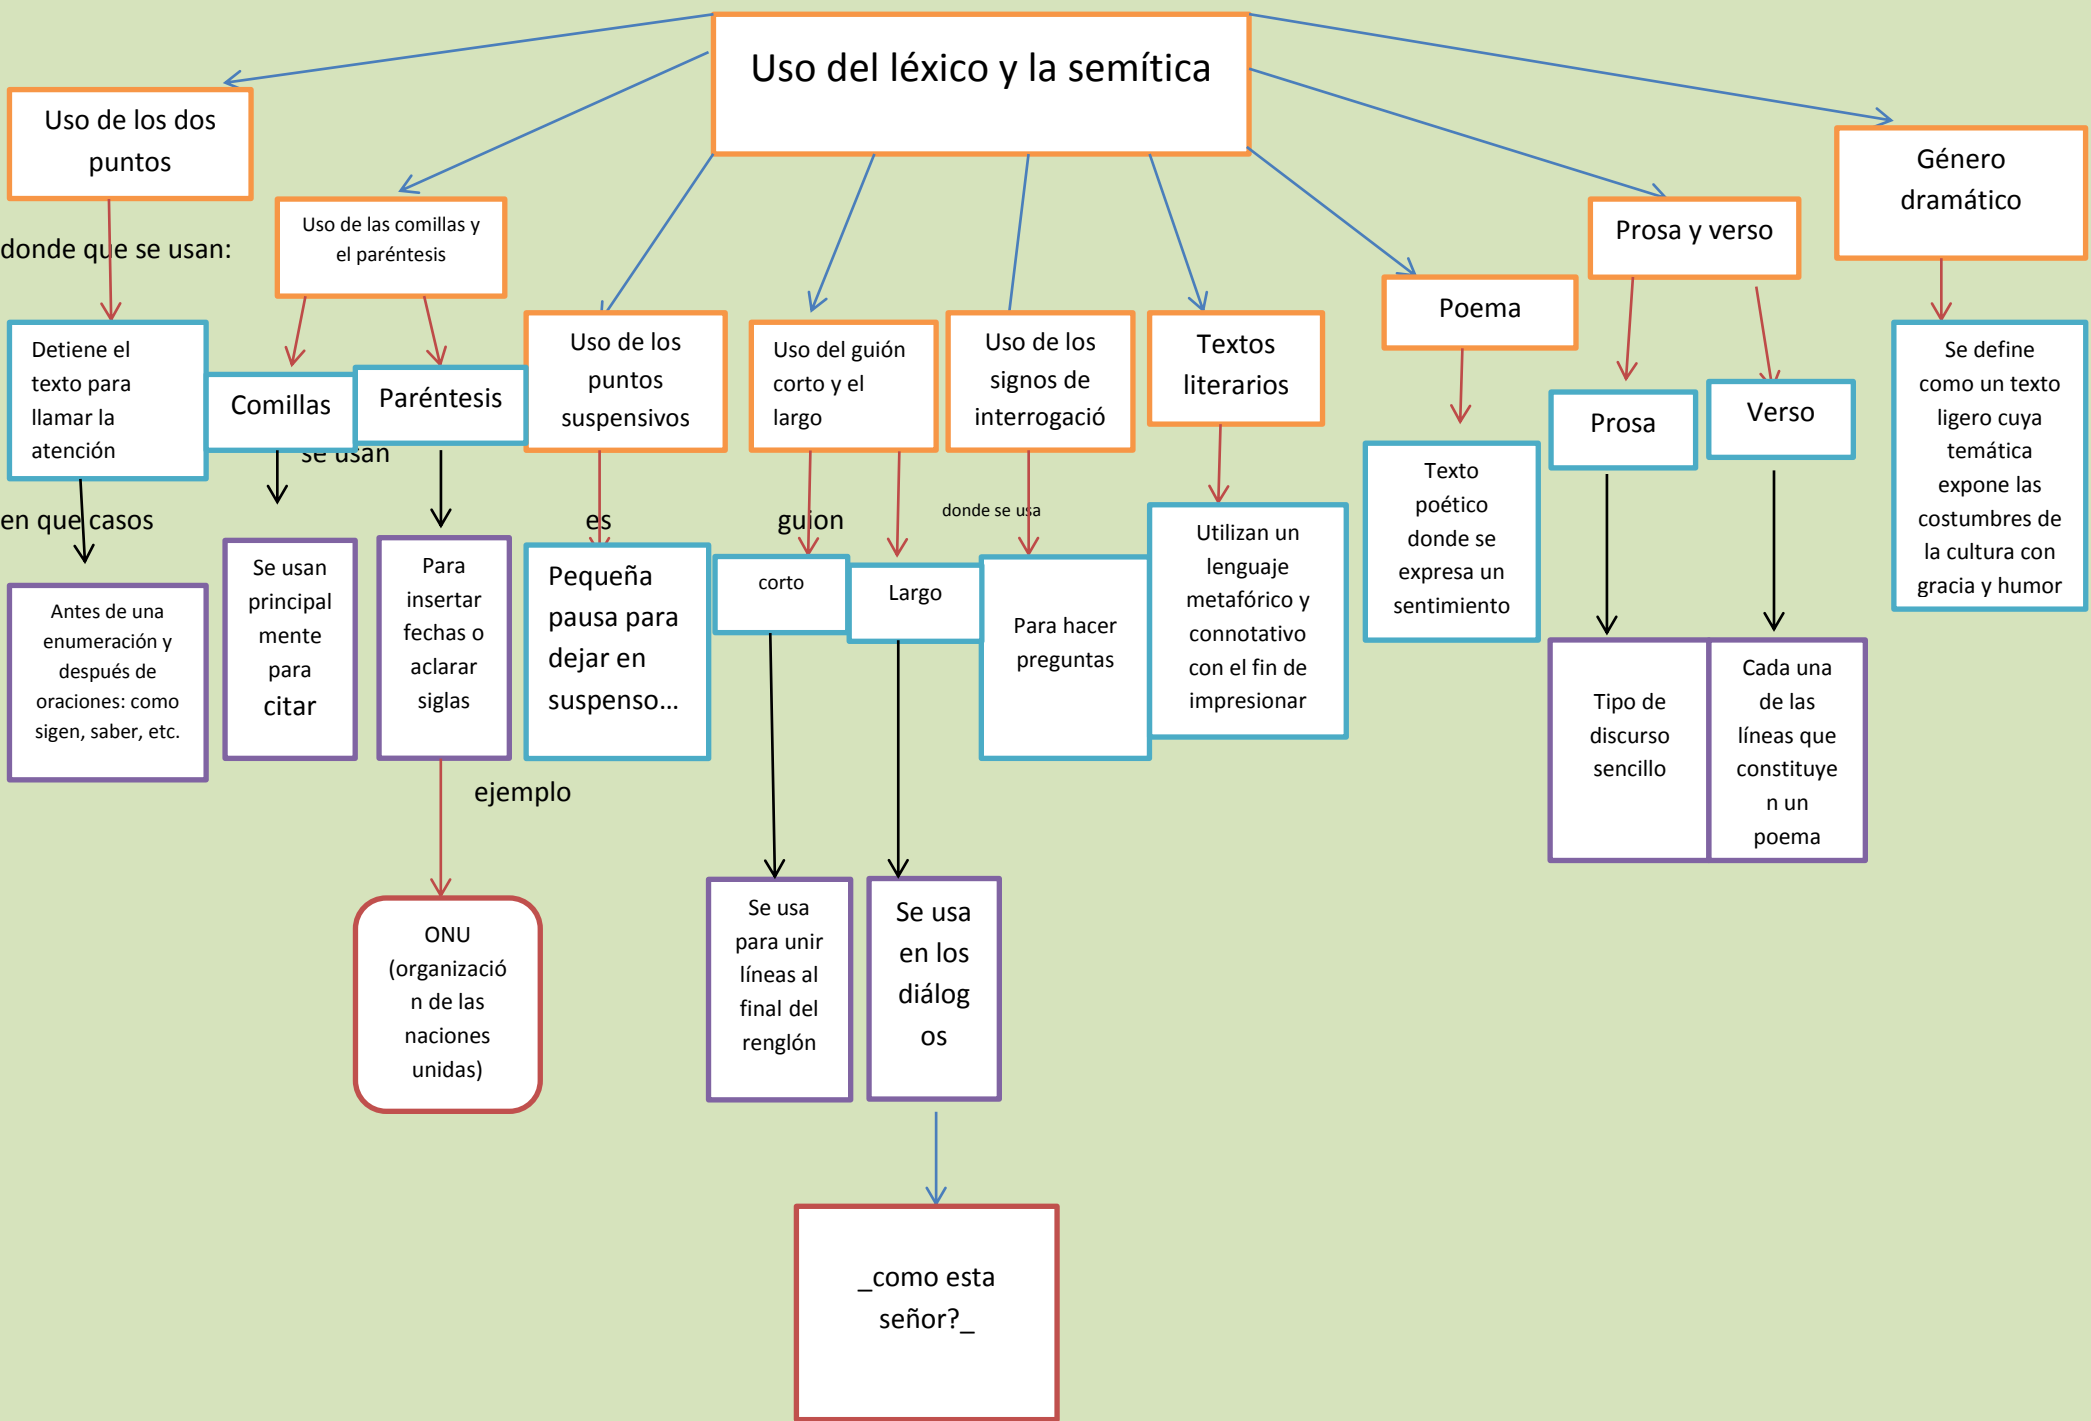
Uso del léxico y la semítica

Uso de los dos puntos

donde que se usan:

Detiene el texto para llamar la atención

en que casos

Antes de una enumeración y después de oraciones: como sigen, saber, etc.

Uso de las comillas y el paréntesis

Comillas

se usan

Se usan principal mente para citar

Paréntesis

Para insertar fechas o aclarar siglas

ejemplo

ONU (organización de las naciones unidas)

Uso de los puntos suspensivos

es

Pequeña pausa para dejar en suspenso…

Uso del guión corto y el largo

guion

corto

Se usa para unir líneas al final del renglón

Largo

Se usa en los diálogos

_como esta señor?_

Uso de los signos de interrogació

donde se usa

Para hacer preguntas

Textos literarios

Utilizan un lenguaje metafórico y connotativo con el fin de impresionar

Poema

Texto poético donde se expresa un sentimiento

Prosa y verso

Prosa

Tipo de discurso sencillo

Verso

Cada una de las líneas que constituyen un poema

Género dramático

Se define como un texto ligero cuya temática expone las costumbres de la cultura con gracia y humor